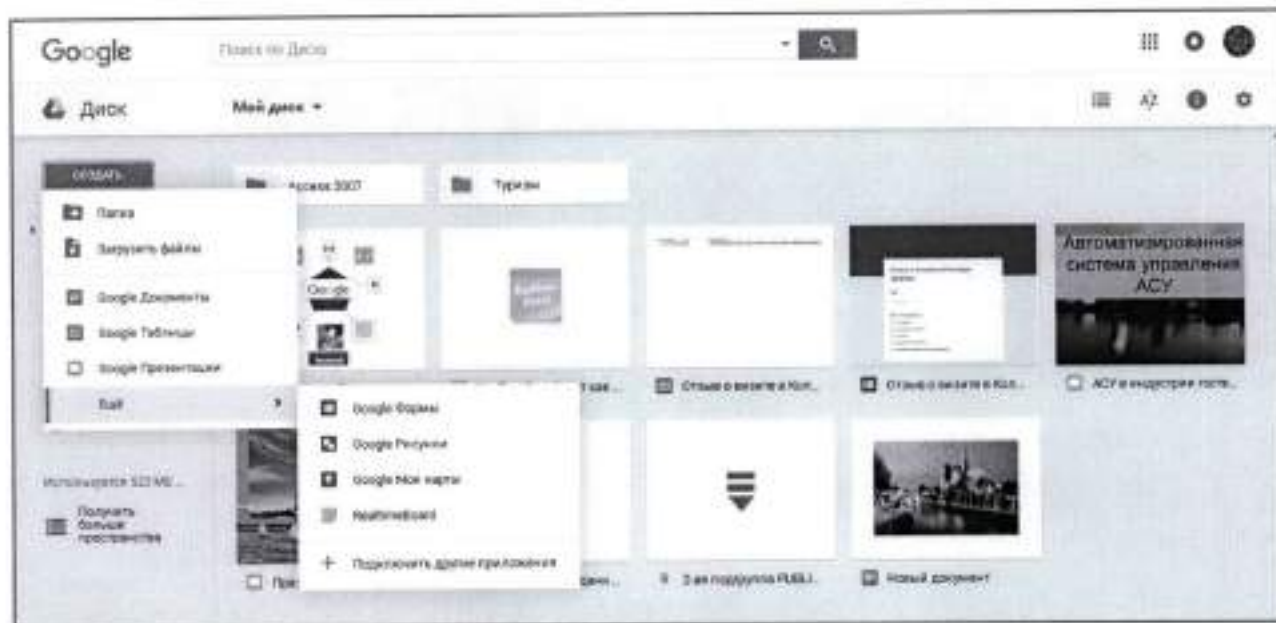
Google
Поиск по Диску
Диск
Мой диск
СОЗДАТЬ
Access 2007
Туризм
Папка
Загрузить файлы
Google Документы
Google Таблицы
Google Презентации
Ещё
Google Формы
Google Рисунки
Google Мои карты
RealtimeBoard
Подключить другие приложения
Автоматизированная система управления АСУ
Google
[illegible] зав...
Отзыв о визите в Кол...
Отзыв о визите в Кол...
АСУ в индустрии госте...
Используется 523 МБ...
Получить больше пространства
Пре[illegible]
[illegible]ван...
3 ая подгруппа PUBLI...
Новый документ